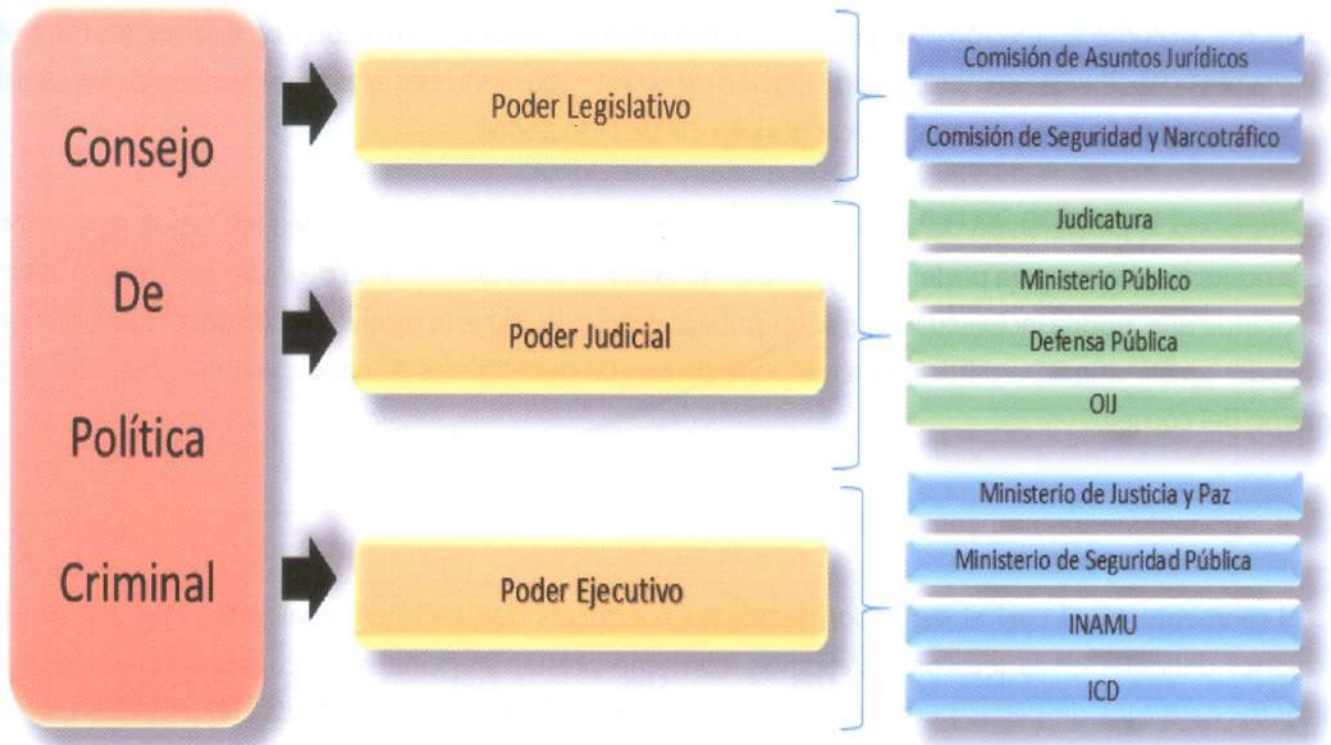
Consejo De Política Criminal

Poder Legislativo

Comisión de Asuntos Jurídicos

Comisión de Seguridad y Narcotráfico

Poder Judicial

Judicatura

Ministerio Público

Defensa Pública

OIJ

Poder Ejecutivo

Ministerio de Justicia y Paz

Ministerio de Seguridad Pública

INAMU

ICD